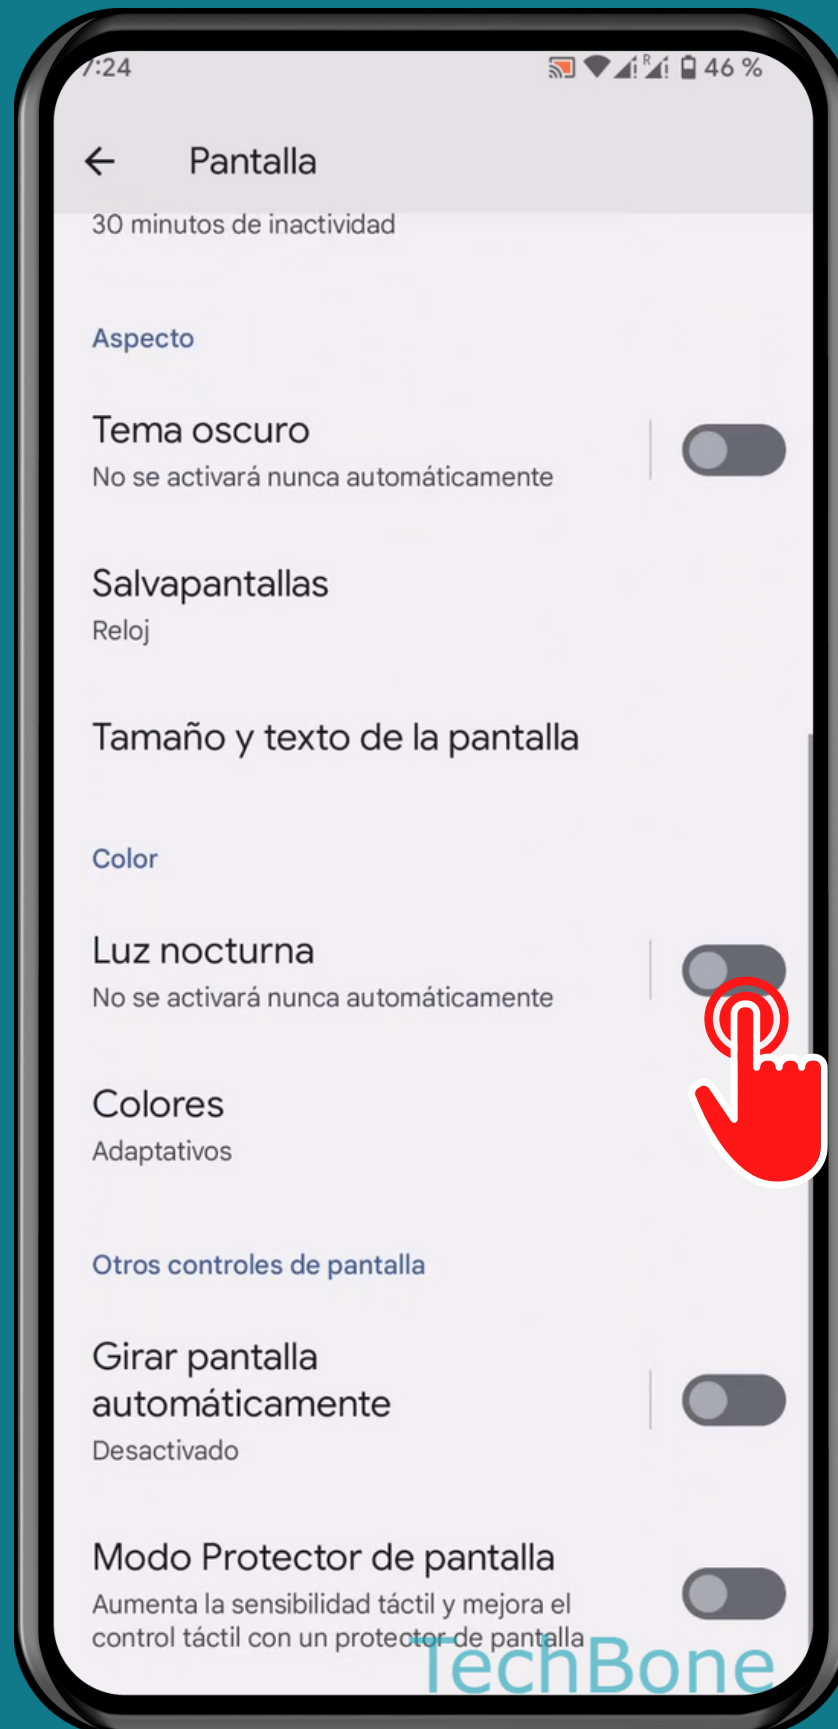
7:24

46 %

Pantalla

30 minutos de inactividad

Aspecto

Tema oscuro
No se activará nunca automáticamente

Salvapantallas
Reloj

Tamaño y texto de la pantalla

Color

Luz nocturna
No se activará nunca automáticamente

Colores
Adaptativos

Otros controles de pantalla

Girar pantalla automáticamente
Desactivado

Modo Protector de pantalla
Aumenta la sensibilidad táctil y mejora el control táctil con un protector de pantalla

TechBone